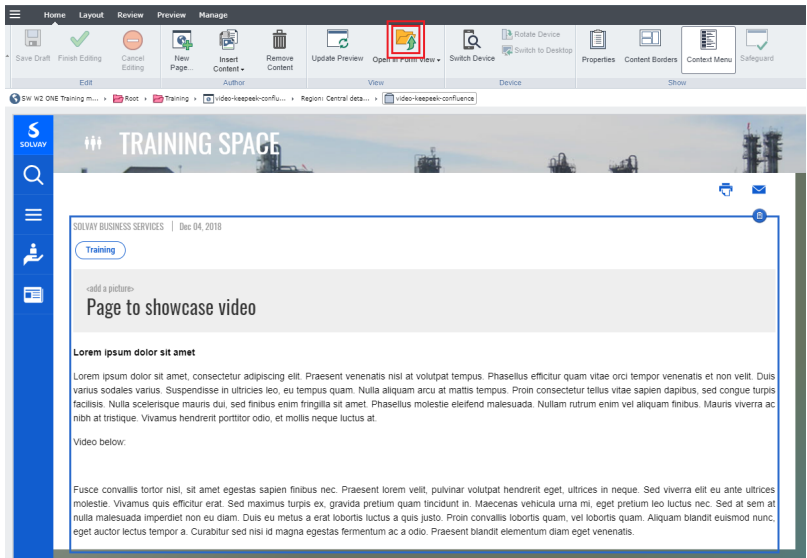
Home Layout Review Preview Manage

Save Draft Finish Editing Cancel Editing
Edit

New Page... Insert Content Remove Content
Author

Update Preview Open in Form View
View

Switch Device Rotate Device Switch to Desktop
Device

Properties Content Borders Context Menu Safeguard
Show

SW W2 ONE Training m... › Root › Training › video-keepeek-conflu... › Region: Central data... › video-keepeek-confluence

SOLVAY

TRAINING SPACE

SOLVAY BUSINESS SERVICES | Dec 04, 2018

Training

«add a picture»

Page to showcase video

Lorem ipsum dolor sit amet

Lorem ipsum dolor sit amet, consectetur adipiscing elit. Praesent venenatis nisl at volutpat tempus. Phasellus efficitur quam vitae orci tempor venenatis et non velit. Duis varius sodales varius. Suspendisse in ultricies leo, eu tempus quam. Nulla aliquam arcu at mattis tempus. Proin consectetur tellus vitae sapien dapibus, sed congue turpis facilisis. Nulla scelerisque mauris dui, sed finibus enim fringilla sit amet. Phasellus molestie eleifend malesuada. Nullam rutrum enim vel aliquam finibus. Mauris viverra ac nibh at tristique. Vivamus hendrerit porttitor odio, et mollis neque luctus at.

Video below:

Fusce convallis tortor nisl, sit amet egestas sapien finibus nec. Praesent lorem velit, pulvinar volutpat hendrerit eget, ultrices in neque. Sed viverra elit eu ante ultrices molestie. Vivamus quis efficitur erat. Sed maximus turpis ex, gravida pretium quam tincidunt in. Maecenas vehicula urna mi, eget pretium leo luctus nec. Sed at sem at nulla malesuada imperdiet non eu diam. Duis eu metus a erat lobortis luctus a quis justo. Proin convallis lobortis quam, vel lobortis quam. Aliquam blandit euismod nunc, eget auctor lectus tempor a. Curabitur sed nisi id magna egestas fermentum ac a odio. Praesent blandit elementum diam eget venenatis.